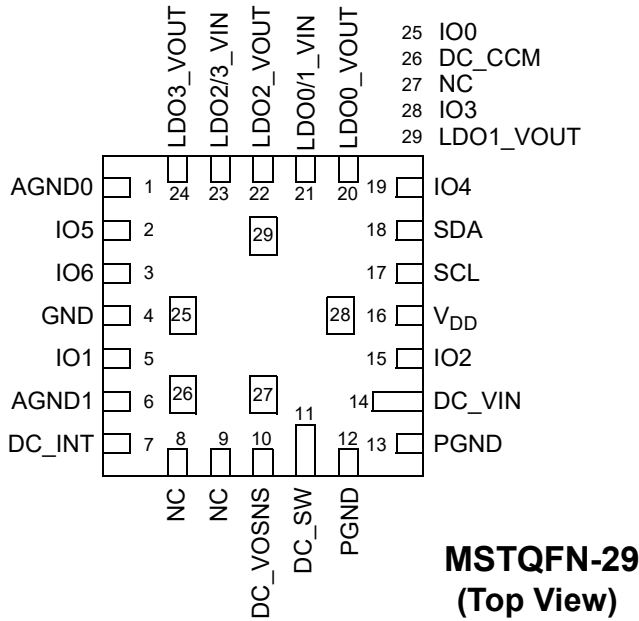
LDO3_VOUT
LDO2/3_VIN
LDO2_VOUT
LDO0/1_VIN
LDO0_VOUT

25 IO0
26 DC_CCM
27 NC
28 IO3
29 LDO1_VOUT

24 23 22 21 20

AGND0 1
IO5 2
IO6 3
GND 4
IO1 5
AGND1 6
DC_INT 7

19 IO4
18 SDA
17 SCL
16 $V_{DD}$
15 IO2
14 DC_VIN
13 PGND

29
25
28
26
27

8 9 10 11 12

NC
NC
DC_VOSNS
DC_SW
PGND

MSTQFN-29
(Top View)